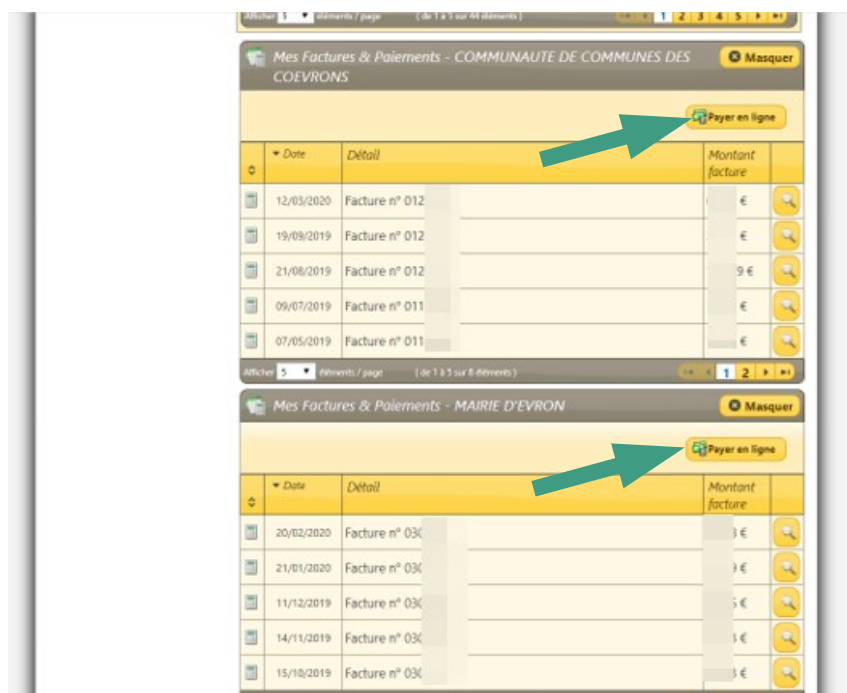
Afficher 5 éléments / page (de 1 à 5 sur 44 éléments) 1 2 3 4 5

Mes Factures & Paiements - COMMUNAUTE DE COMMUNES DES COEVRONS

Masquer

Payer en ligne

| | Date | Détail | Montant facture | |
|---|---|---|---|---|
| | 12/03/2020 | Facture n° 012 | € | |
| | 19/09/2019 | Facture n° 012 | € | |
| | 21/08/2019 | Facture n° 012 | 9 € | |
| | 09/07/2019 | Facture n° 011 | € | |
| | 07/05/2019 | Facture n° 011 | € | |

Afficher 5 éléments / page (de 1 à 5 sur 8 éléments) 1 2

Mes Factures & Paiements - MAIRIE D'EVRON

Masquer

Payer en ligne

| | Date | Détail | Montant facture | |
|---|---|---|---|---|
| | 20/02/2020 | Facture n° 030 | 3 € | |
| | 21/01/2020 | Facture n° 030 | 9 € | |
| | 11/12/2019 | Facture n° 030 | 5 € | |
| | 14/11/2019 | Facture n° 030 | 3 € | |
| | 15/10/2019 | Facture n° 030 | 3 € | |